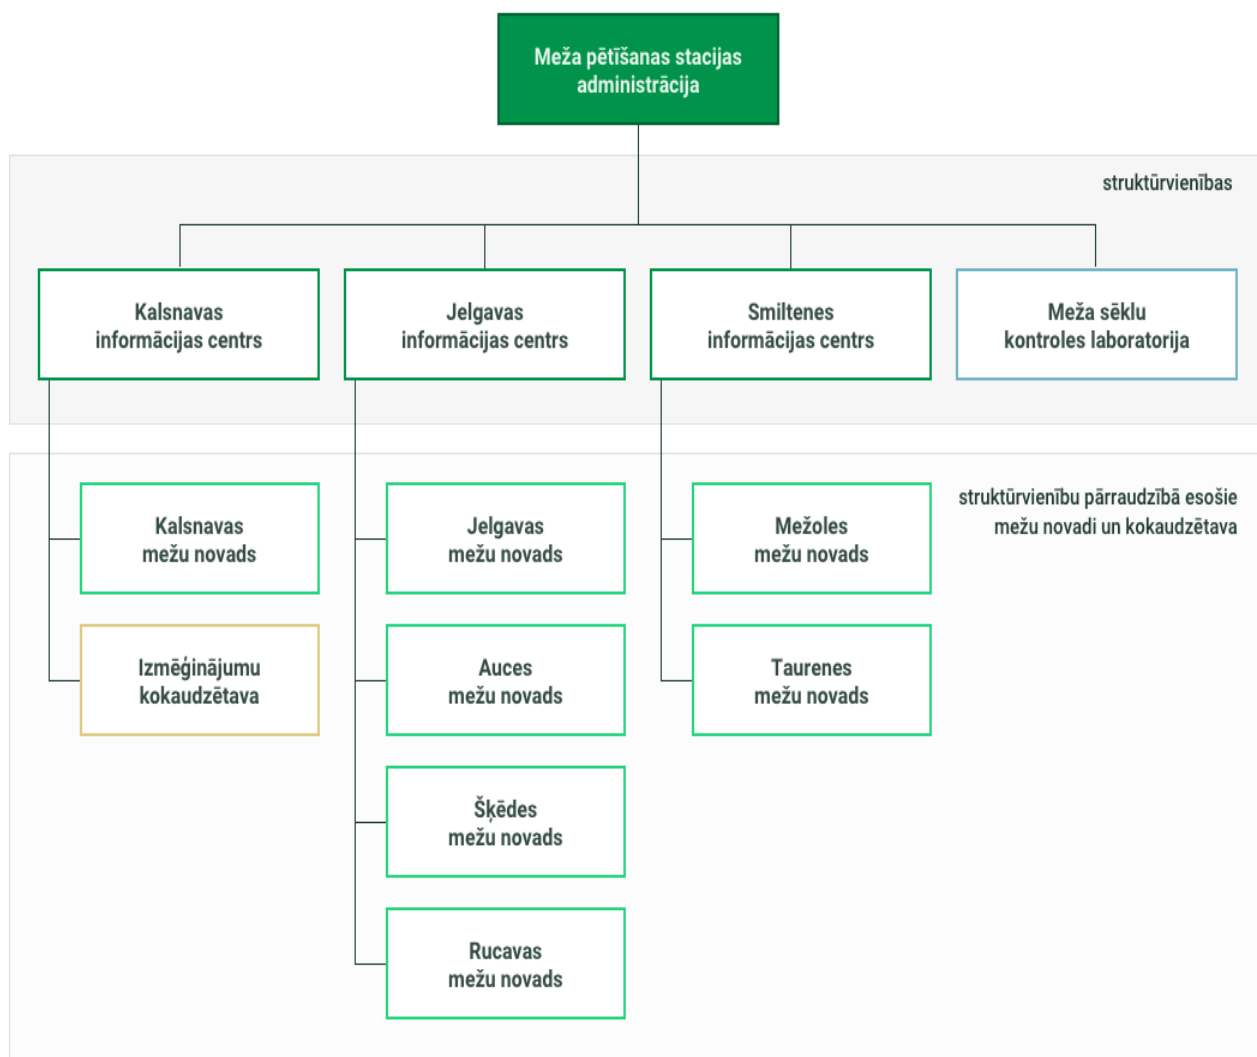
Meža pētīšanas stacijas administrācija

struktūrvienības

Kalsnavas informācijas centrs

Jelgavas informācijas centrs

Smiltenes informācijas centrs

Meža sēklu kontroles laboratorija

struktūrvienību pārraudzībā esošie mežu novadi un kokaudzētava

Kalsnavas mežu novads

Izmēģinājumu kokaudzētava

Jelgavas mežu novads

Auces mežu novads

Šķēdes mežu novads

Rucavas mežu novads

Mežoles mežu novads

Taurenes mežu novads